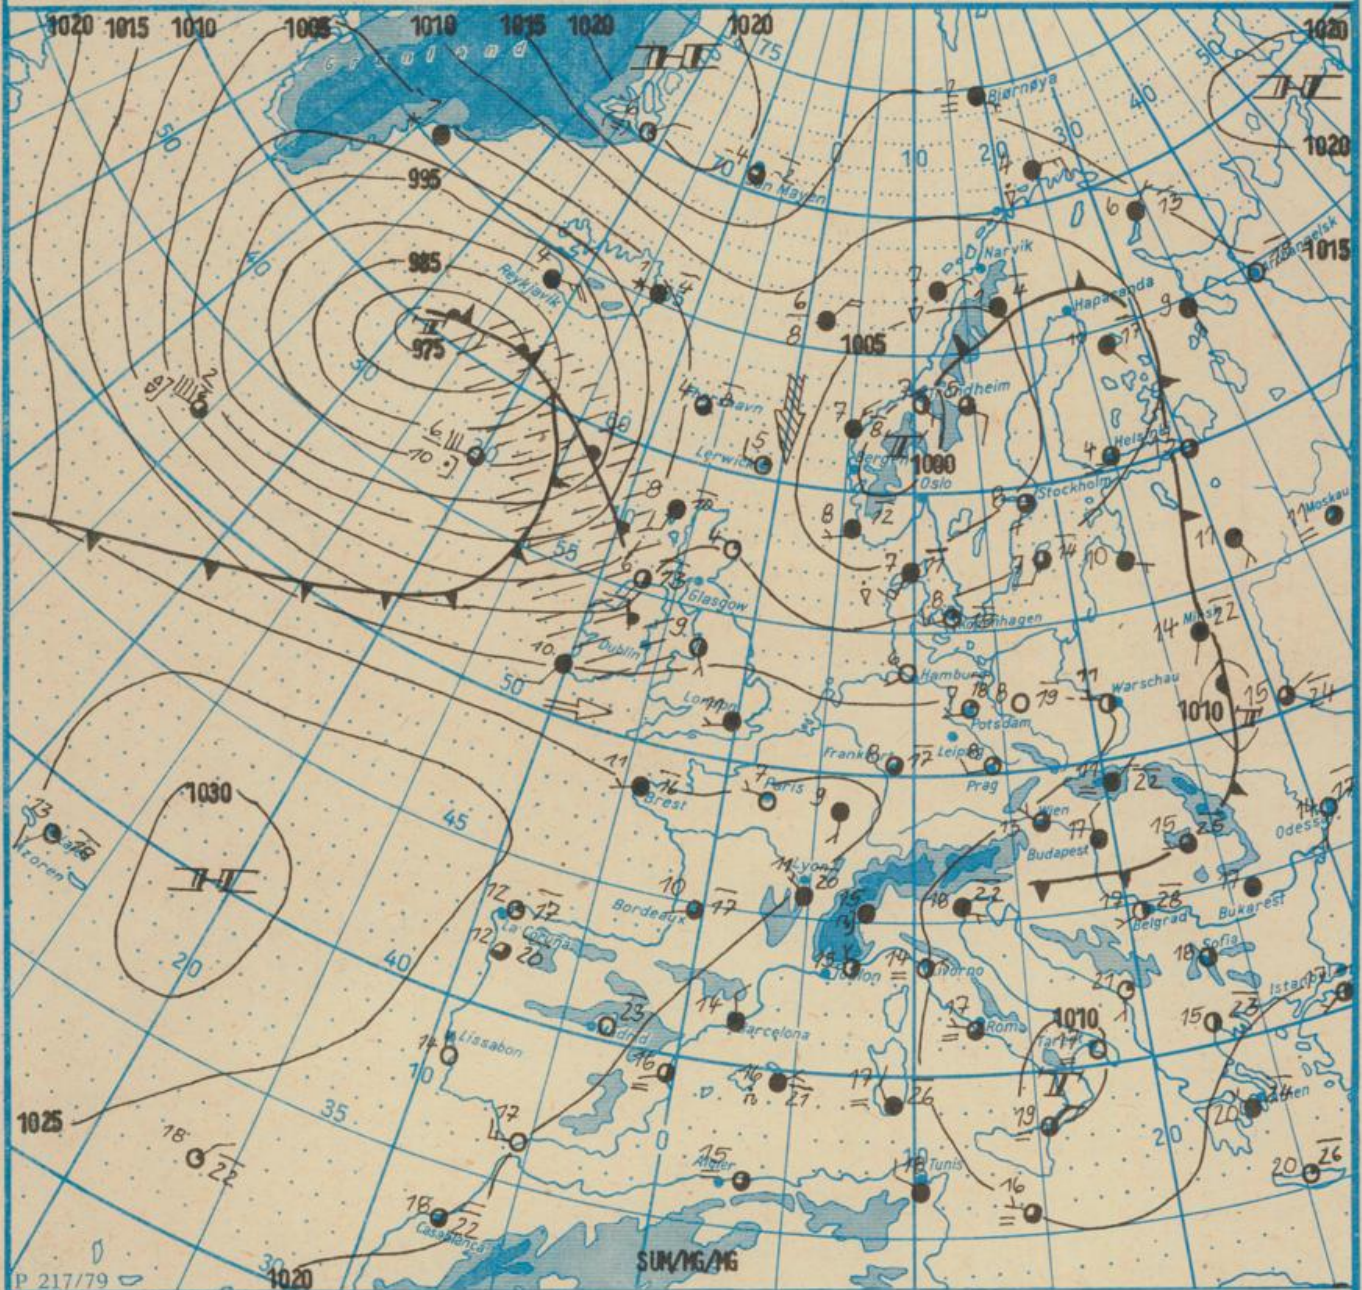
1020 1015 1010 1005 1010 1015 1020 1020 1020 1020 1015

Grönland

H H H

75 50 40 30 20 10 0 40 30 20 10

Bjørnøya

Jan Mayen

Narvik

Haparanda

Archangelsk

995

985

975

T

Reykjavik

Thorshavn

Lerwick

Bergen

Trondheim

1005

1000

T

Oslo

Stockholm

Helsinki

Moskau

Glasgow

Dublin

London

Kopenhagen

Hamburg

Potsdam

Warschau

Minsk

1010

T

Leipzig

Prag

Frankfurt

Brest

Paris

Wien

Budapest

Odessa

Lyon

Bordeaux

La Coruña

Belgrad

Bukarest

Sofia

Livorno

Toulon

Madrid

Barcelona

Rom

1010

T

Tarent

Istanbul

Lissabon

Athen

Algier

Tunis

Casablanca

Azoren

1030

H

1025

1020

55 50 45 40 35 30 20 10 0 10 20

SUM/MG/MG

P 217/79